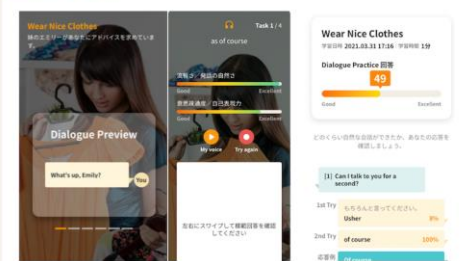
Wear Nice Clothes
緑のエミリーが着るべきにアドバイスをすています。

Dialogue Preview

What's up, Emily?

You

Task 1 / 4

as of course

流暢さ・発音の自然さ

Good

Excellent

表現の適切さ・自己表現力

Good

Excellent

My voice

Try again

左右にスワイプして模範回答を確認してください

Wear Nice Clothes
学習日時 2021.03.11 17:16 学習時間 1分

Dialogue Practice 回答

49

Good

Excellent

どのくらい自然な回答ができたか、あなたの回答を確認しましょう。

[1] Can I talk to you for a second?

もちろんよ、言ってください。

1st Try

Usher

0%

2nd Try

of course

100%

応答例

Of course